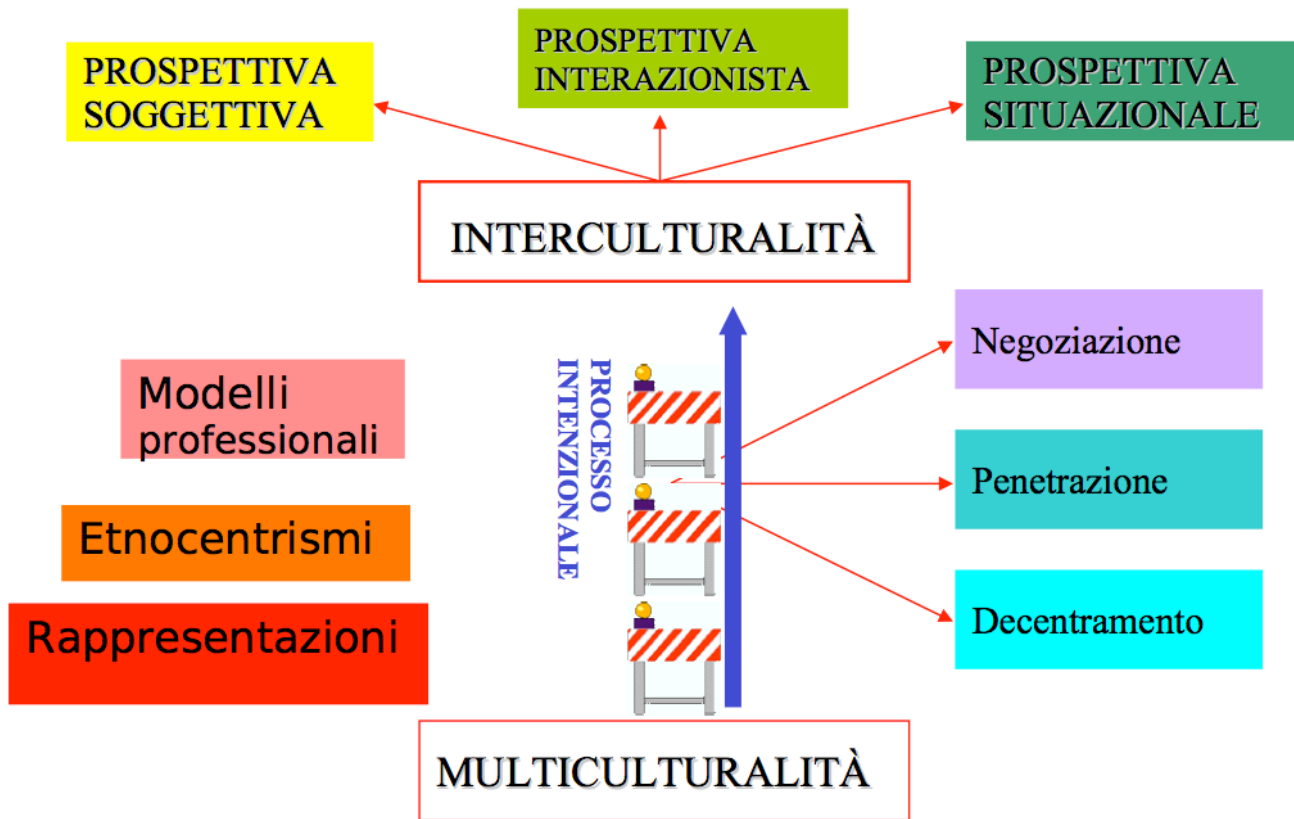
PROSPETTIVA SOGGETTIVA

PROSPETTIVA INTERAZIONISTA

PROSPETTIVA SITUAZIONALE

INTERCULTURALITÀ

Modelli professionali

Etnocentrismi

Rappresentazioni

PROCESSO INTENZIONALE

Negoziazione

Penetrazione

Decentramento

MULTICULTURALITÀ